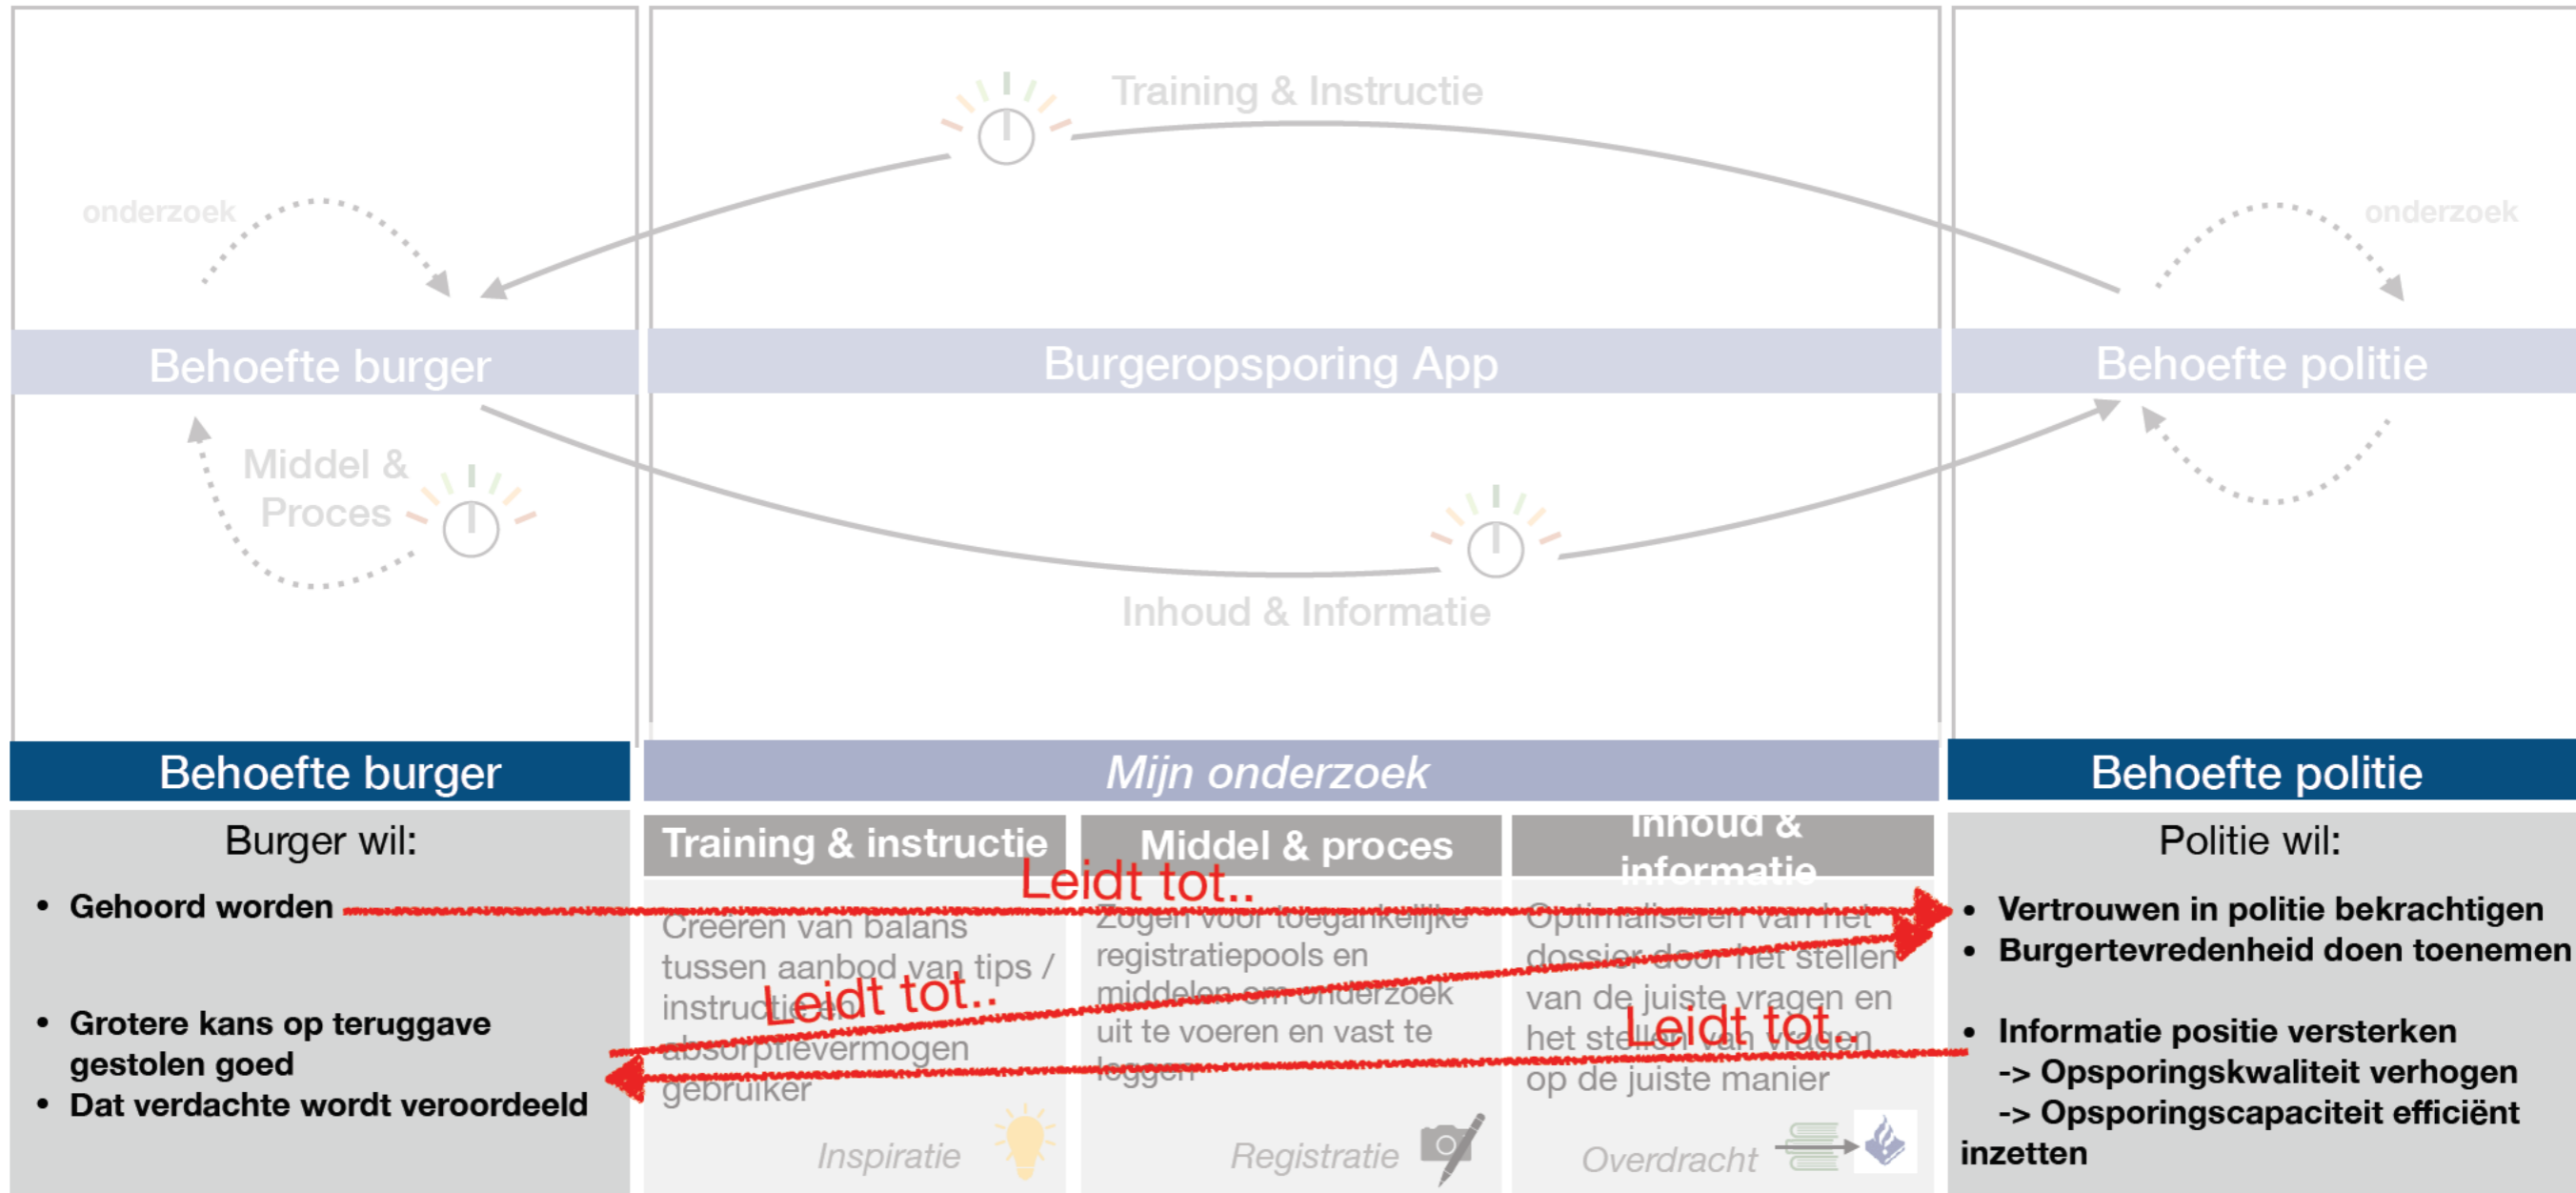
Training & Instructie

onderzoek

onderzoek

Behoefte burger

Burgeropsporing App

Behoefte politie

Middel & Proces

Inhoud & Informatie

Behoefte burger

Mijn onderzoek

Behoefte politie

Burger wil:

• Gehoord worden

• Grotere kans op teruggave gestolen goed
• Dat verdachte wordt veroordeeld

Training & instructie

Creëren van balans tussen aanbod van tips / instructies en absorptievermogen gebruiker

Inspiratie

Middel & proces

Zorgen voor toegankelijke registratiepools en middelen om onderzoek uit te voeren en vast te leggen

Registratie

Inhoud & informatie

Optimaliseren van het dossier door het stellen van de juiste vragen en het stellen van vragen op de juiste manier

Overdracht

Leidt tot..

Leidt tot..

Leidt tot..

Politie wil:

• Vertrouwen in politie bekrachtigen
• Burgertevredenheid doen toenemen

• Informatie positie versterken
-> Opsporingskwaliteit verhogen
-> Opsporingscapaciteit efficiënt inzetten